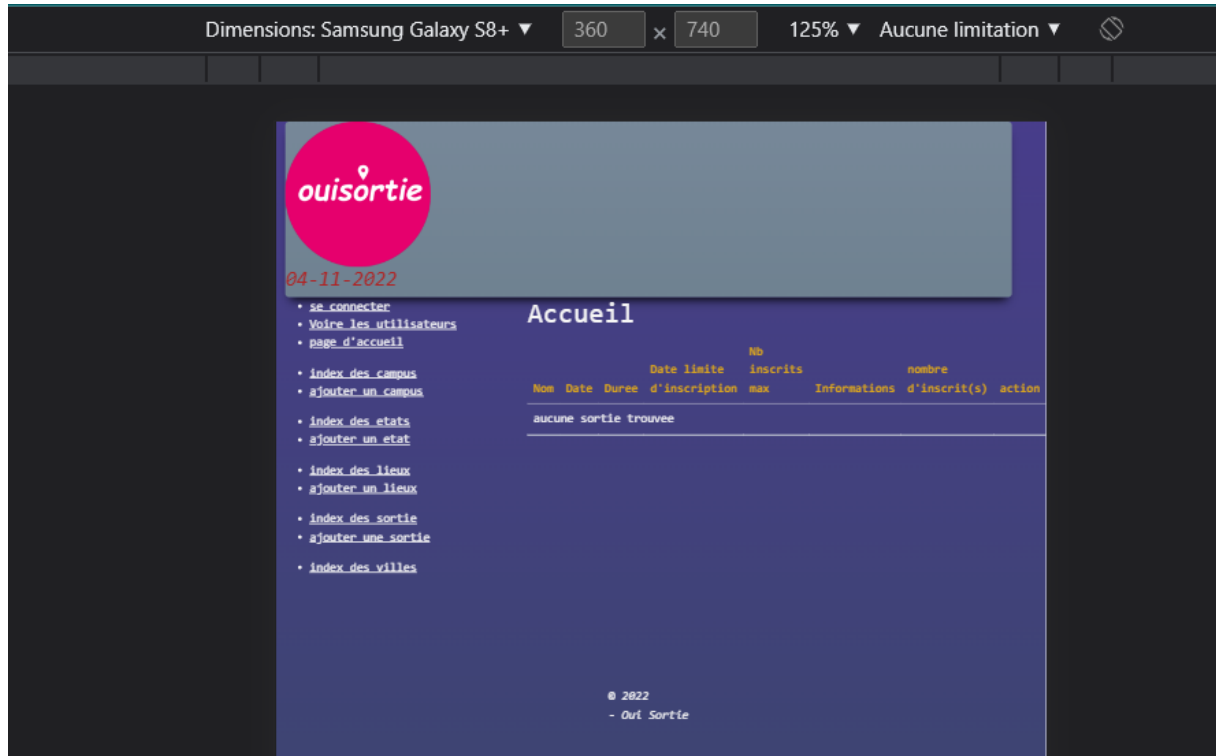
Dimensions: Samsung Galaxy S8+ ▼ 360 × 740 125% ▼ Aucune limitation ▼

ouisortie

04-11-2022

- se connecter
- Voire les utilisateurs
- page d'accueil

- index des campus
- ajouter un campus

- index des etats
- ajouter un etat

- index des lieux
- ajouter un lieux

- index des sortie
- ajouter une sortie

- index des villes

Accueil

| Nom | Date | Duree | Date limite d'inscription | Nb inscrits max | Informations | nombre d'inscrit(s) | action |
|---|---|---|---|---|---|---|---|
| aucune sortie trouvee | | | | | | | |

© 2022
- Oui Sortie